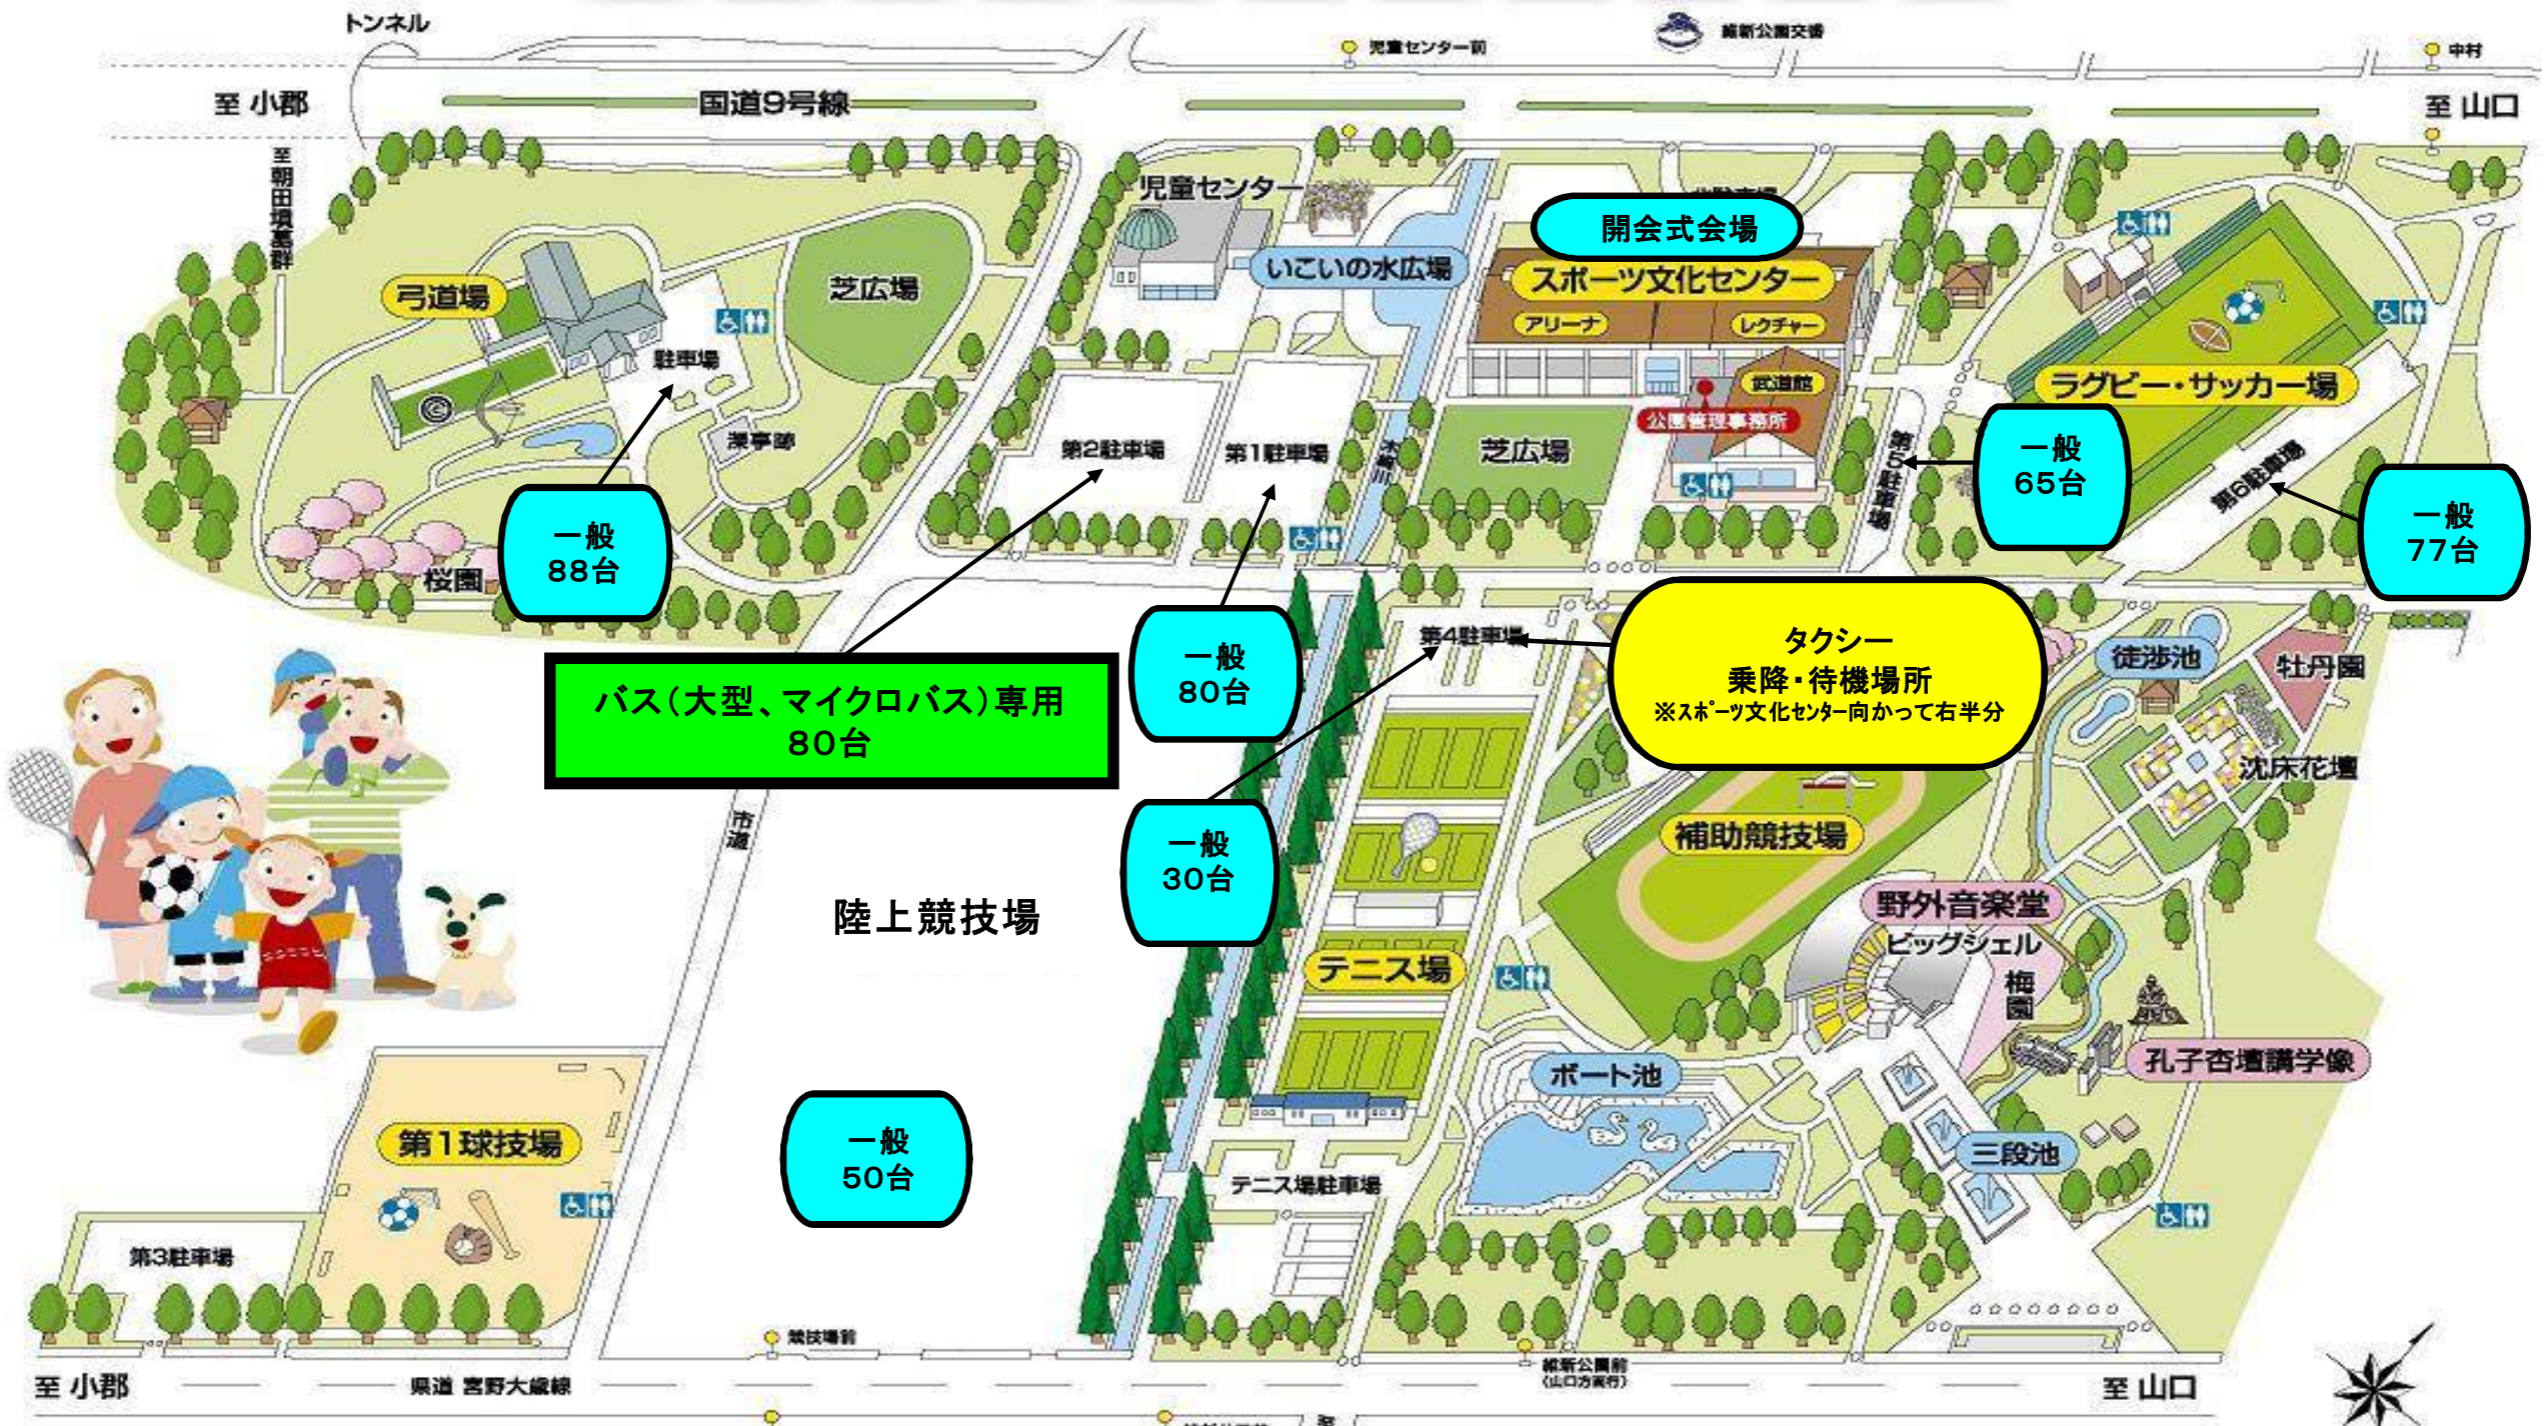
トンネル

児童センター前

維新公園交番

中村

至 小郡

国道9号線

至 山口

至朝田墳墓群

児童センター

開会式会場

いこいの水広場

スポーツ文化センター

アリーナ

レクチャー

武道館

公園管理事務所

弓道場

駐車場

芝広場

潔事跡

第2駐車場

第1駐車場

木崎川

芝広場

第5駐車場

一般 65台

ラグビー・サッカー場

第6駐車場

一般 77台

桜園

一般 88台

一般 80台

第4駐車場

タクシー 乗降・待機場所 ※スポーツ文化センター向かって右半分

徒渉池

牡丹園

沈床花壇

バス（大型、マイクロバス）専用 80台

市道

一般 30台

補助競技場

陸上競技場

野外音楽堂 ビッグシェル

梅園

テニス場

孔子杏壇講学像

ボート池

三段池

第1球技場

一般 50台

テニス場駐車場

第3駐車場

競技場前

維新公園前 (山口方面行)

至 小郡

県道 宮野大歳線

至 山口